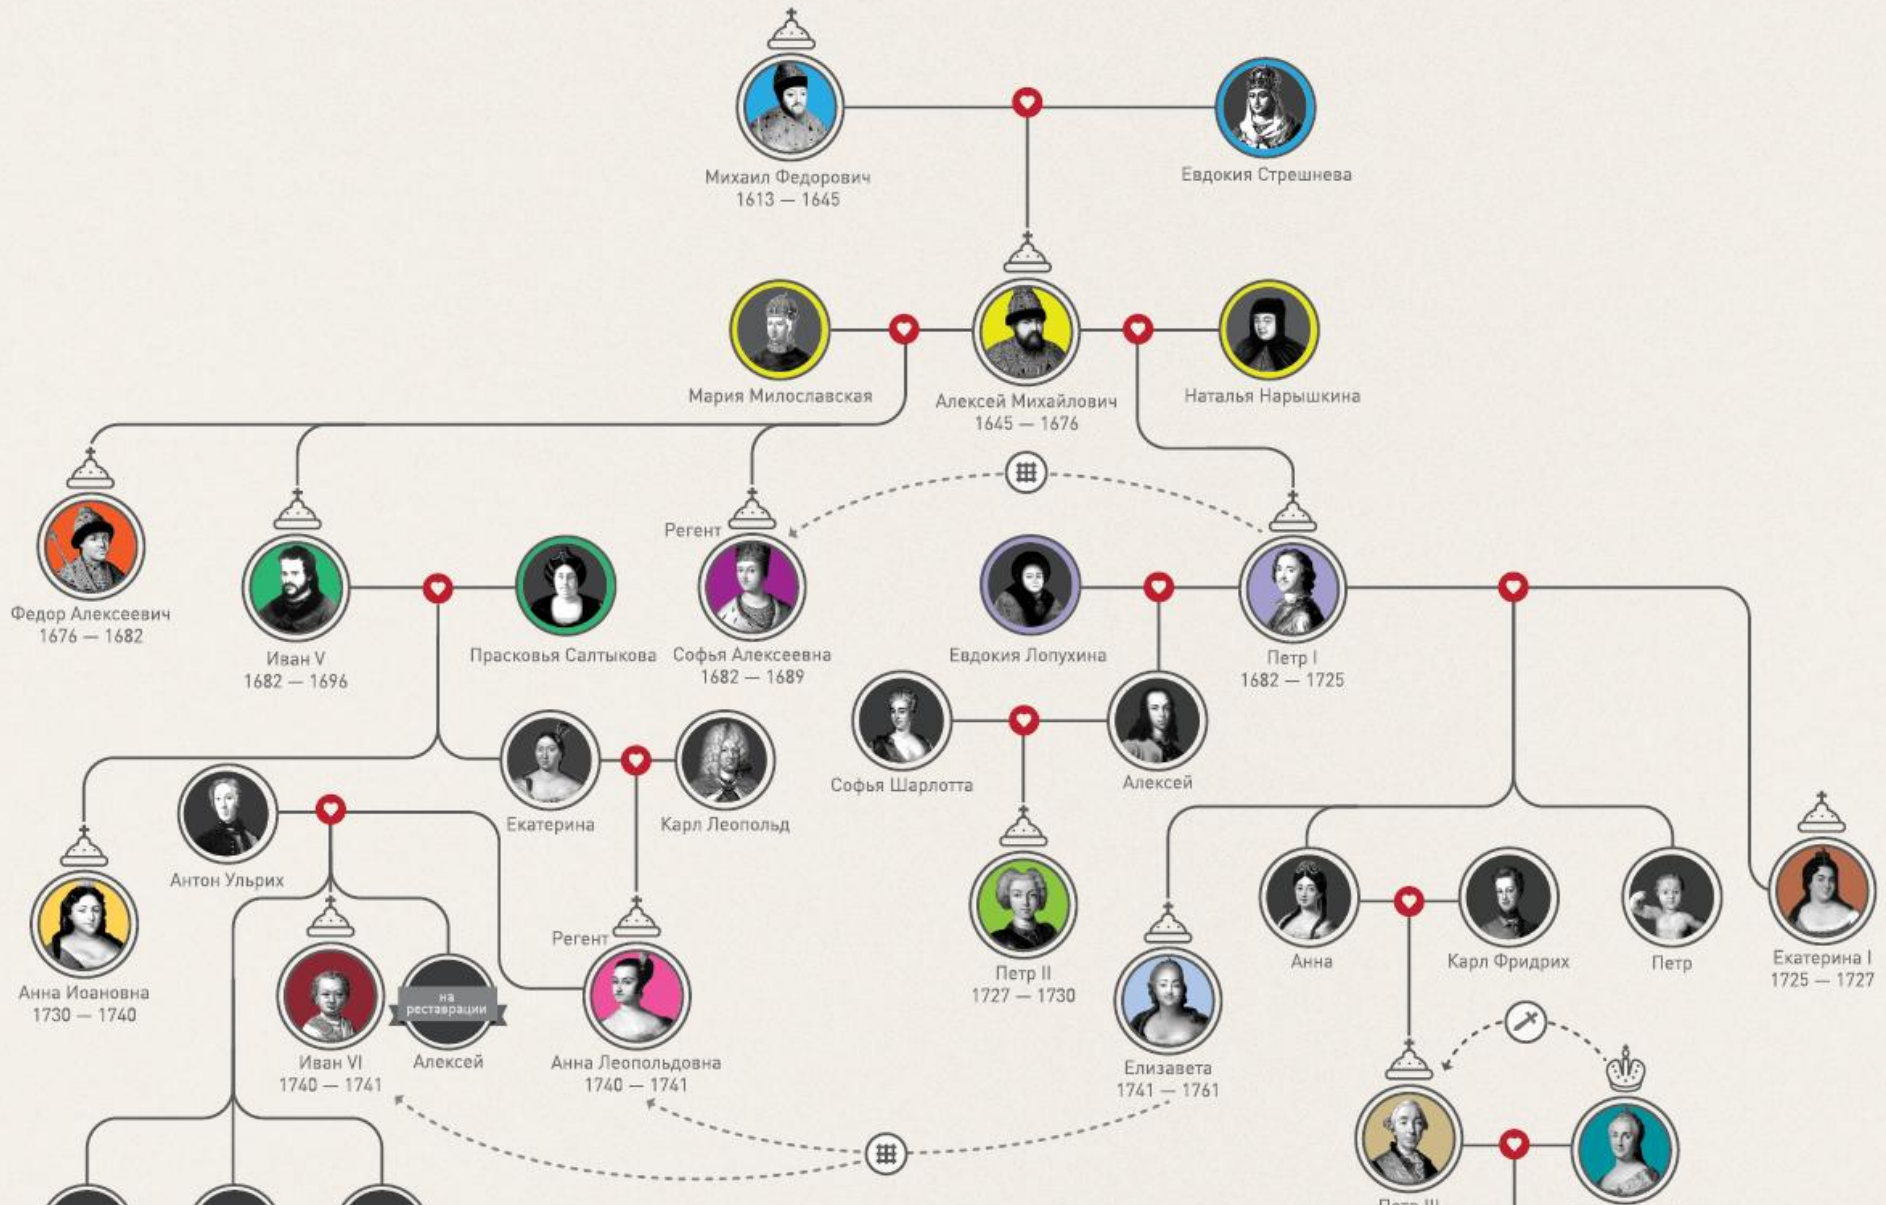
Михаил Федорович
1613 — 1645

Евдокия Стрешнева

Мария Милославская

Алексей Михайлович
1645 — 1676

Наталья Нарышкина

Федор Алексеевич
1676 — 1682

Иван V
1682 — 1696

Прасковья Салтыкова

Регент
Софья Алексеевна
1682 — 1689

Евдокия Лопухина

Петр I
1682 — 1725

Софья Шарлотта

Алексей

Екатерина

Карл Леопольд

Антон Ульрих

Анна Иоановна
1730 — 1740

на реставрации

Иван VI
1740 — 1741

Алексей

Регент
Анна Леопольдовна
1740 — 1741

Петр II
1727 — 1730

Елизавета
1741 — 1761

Анна

Карл Фридрих

Петр

Екатерина I
1725 — 1727

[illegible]